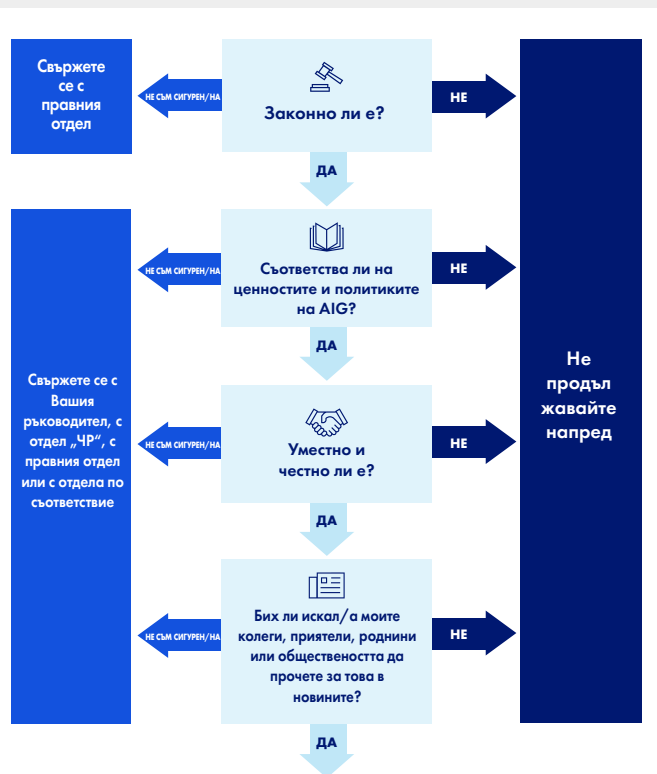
Свържете се с правния отдел

НЕ СЪМ СИГУРЕН/НА

Законно ли е?

НЕ

ДА

НЕ СЪМ СИГУРЕН/НА

Съответства ли на ценностите и политиките на AIG?

НЕ

ДА

Свържете се с Вашия ръководител, с отдел „ЧР“, с правния отдел или с отдела по съответствие

НЕ СЪМ СИГУРЕН/НА

Уместно и честно ли е?

НЕ

Не продъл жавайте напред

ДА

НЕ СЪМ СИГУРЕН/НА

Бих ли искал/а моите колеги, приятели, роднини или обществеността да прочете за това в новините?

НЕ

ДА